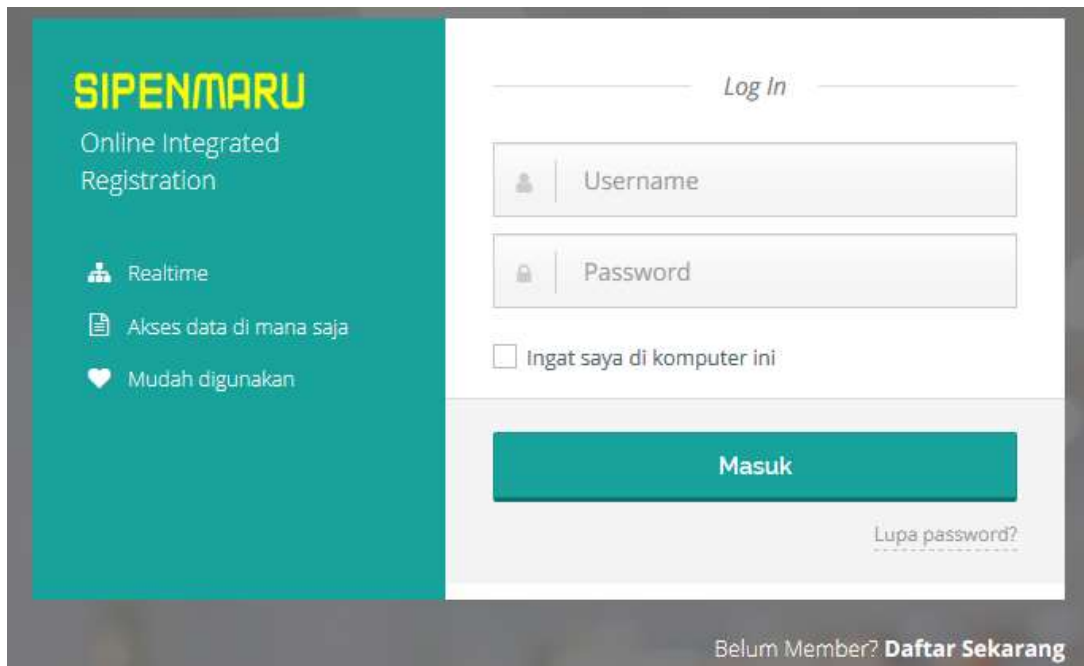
SIPENMARU
Online Integrated Registration

Realtime
Akses data di mana saja
Mudah digunakan

Log In

Username

Password

Ingat saya di komputer ini

Masuk

Lupa password?

Belum Member? **Daftar Sekarang**